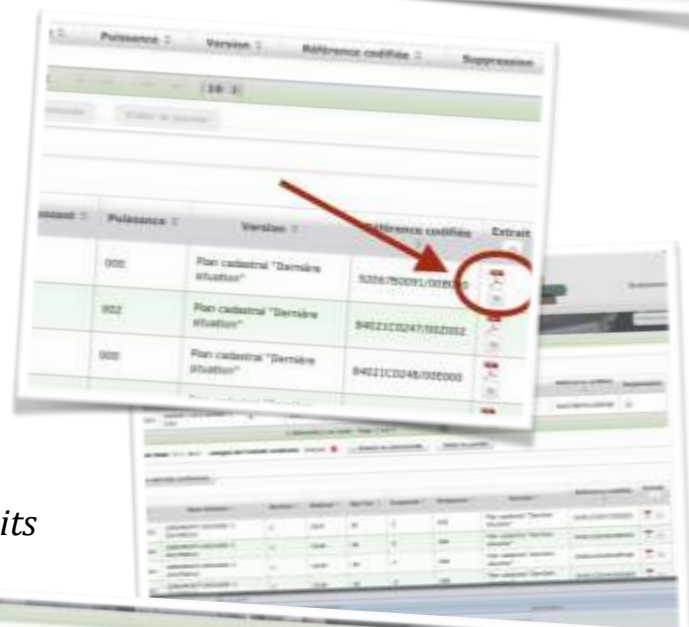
Puissance
Version
Référence codifiée
Suppression
10
Puissance
Version
Référence codifiée
Extrait
000
Plan cadastral "Dernière situation"
52067B0091/00E000
002
Plan cadastral "Dernière situation"
84021C0247/00E002
000
Plan cadastral "Dernière situation"
84021C0248/00E000
its